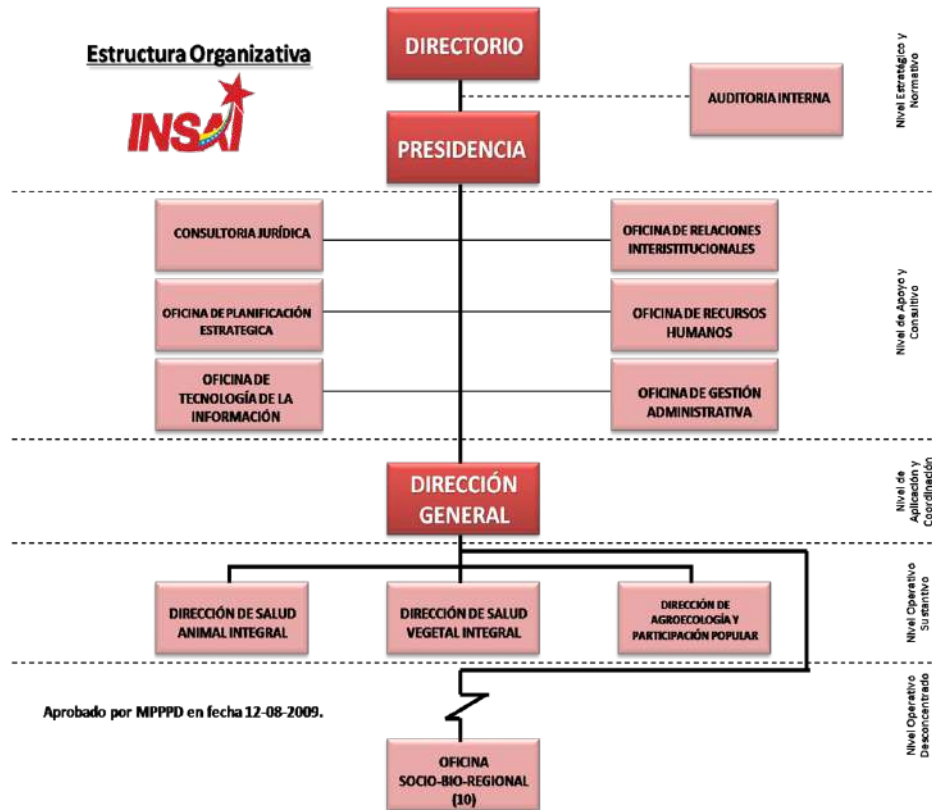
Estructura Organizativa

INSAI

DIRECTORIO

AUDITORIA INTERNA

PRESIDENCIA

Nivel Estratégico y Normativo

CONSULTORIA JURÍDICA

OFICINA DE RELACIONES INTERISTITUCIONALES

OFICINA DE PLANIFICACIÓN ESTRATEGICA

OFICINA DE RECURSOS HUMANOS

OFICINA DE TECNOLOGÍA DE LA INFORMACIÓN

OFICINA DE GESTIÓN ADMINISTRATIVA

Nivel de Apoyo y Consultivo

DIRECCIÓN GENERAL

Nivel de Aplicación y Coordinación

DIRECCIÓN DE SALUD ANIMAL INTEGRAL

DIRECCIÓN DE SALUD VEGETAL INTEGRAL

DIRECCIÓN DE AGROECOLOGÍA Y PARTICIPACIÓN POPULAR

Nivel Operativo Su stantivo

Aprobado por MPPPD en fecha 12-08-2009.

OFICINA SOCIO-BIO-REGIONAL (10)

Nivel Operativo Desconcentrado